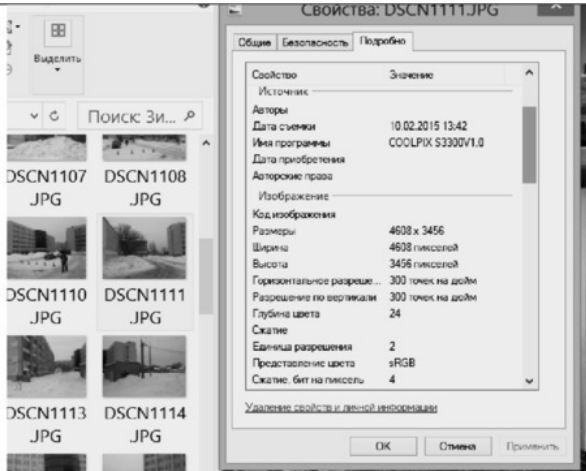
Выделить

Поиск: Зи...

DSCN1107 JPG
DSCN1108 JPG
DSCN1110 JPG
DSCN1111 JPG
DSCN1113 JPG
DSCN1114 JPG

Свойства: DSCN1111.JPG

Общие | Безопасность | Подробно

| Свойство | Значение |
|---|---|
| Источник | |
| Авторы | |
| Дата съемки | 10.02.2015 13:42 |
| Имя программы | COOLPIX S3300V1.0 |
| Дата приобретения | |
| Авторские права | |
| Изображение | |
| Код изображения | |
| Размеры | 4608 x 3456 |
| Ширина | 4608 пикселей |
| Высота | 3456 пикселей |
| Горизонтальное разреше... | 300 точек на дюйм |
| Разрешение по вертикали | 300 точек на дюйм |
| Глубина цвета | 24 |
| Сжатие | |
| Единица разрешения | 2 |
| Представление цвета | sRGB |
| Сжатие, бит на пиксель | 4 |

Удаление свойств и личной информации

OK | Отмена | Применить